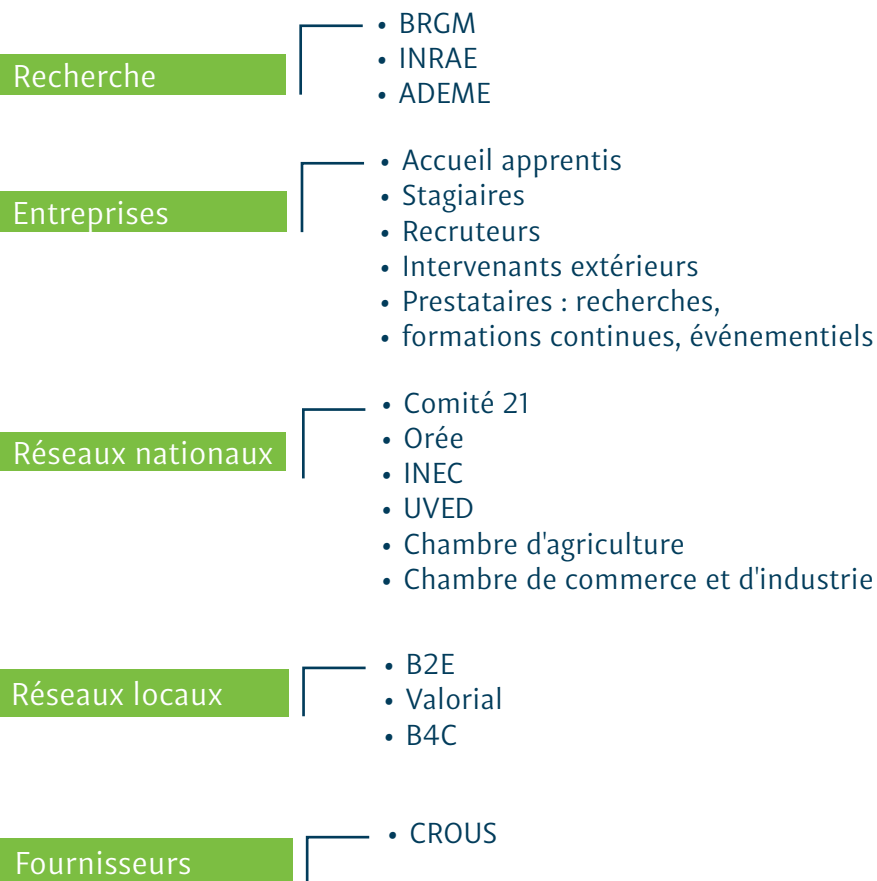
Recherche
- BRGM
- INRAE
- ADEME

Entreprises
- Accueil apprentis
- Stagiaires
- Recruteurs
- Intervenants extérieurs
- Prestataires : recherches,
- formations continues, événementiels

Réseaux nationaux
- Comité 21
- Orée
- INEC
- UVED
- Chambre d'agriculture
- Chambre de commerce et d'industrie

Réseaux locaux
- B2E
- Valorial
- B4C

Fournisseurs
- CROUS